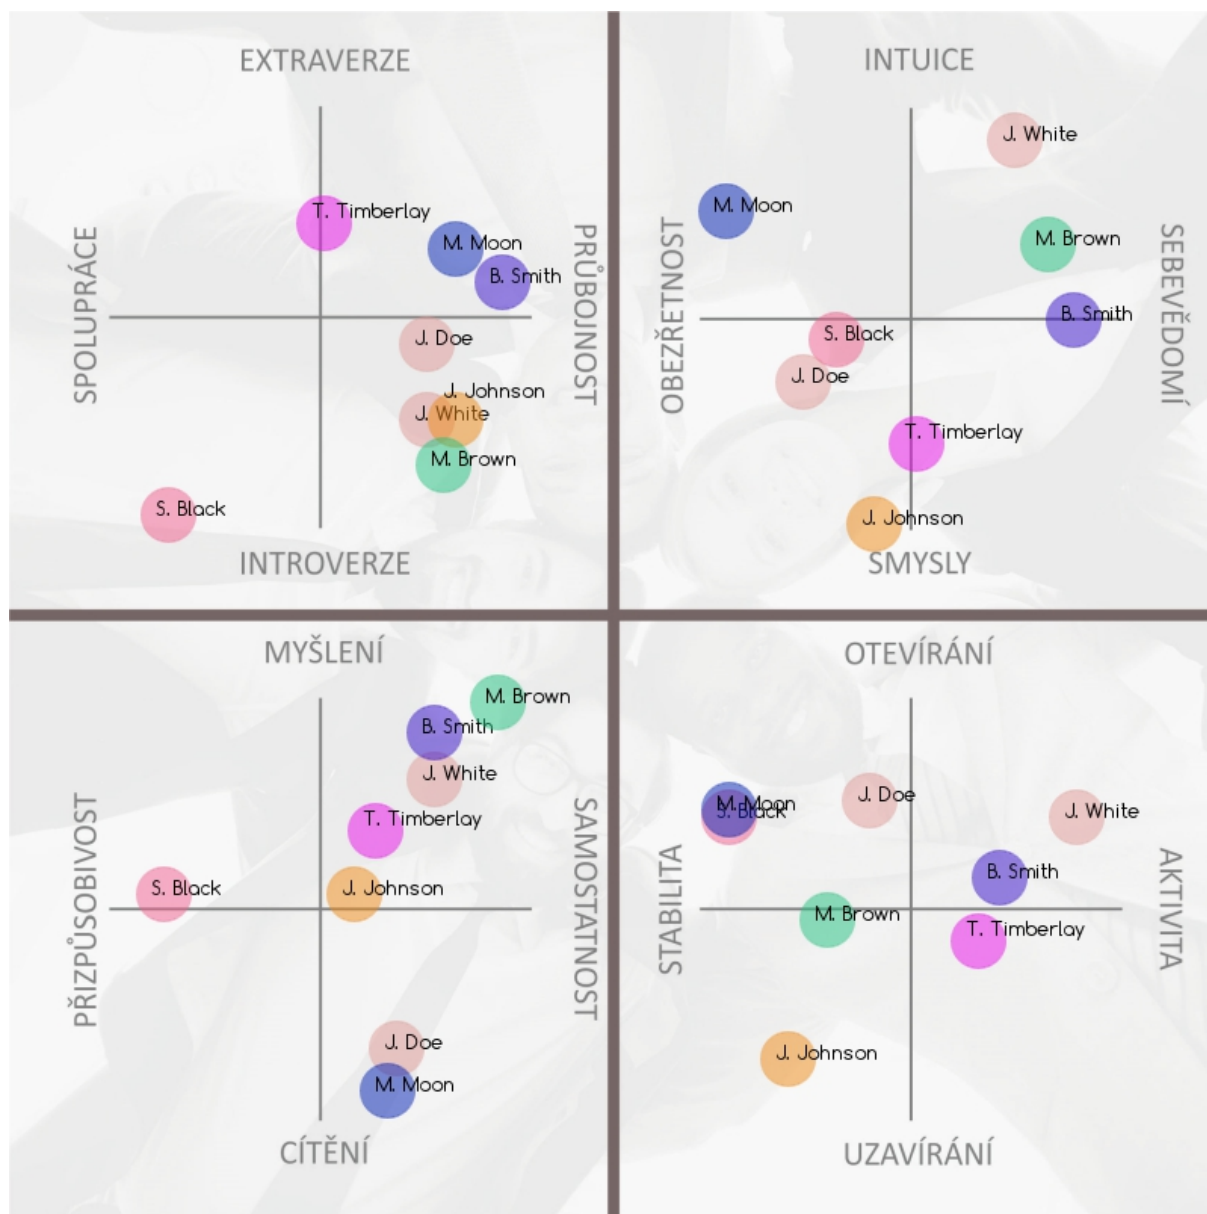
EXTRAVERZE

SPOLUPRÁCE

PRŮBOJNOST

T. Timberlay
M. Moon
B. Smith
J. Doe
J. Johnson
J. White
M. Brown
S. Black

INTROVERZE

INTUICE

OBEZŘETNOST

SEBEVĚDOMÍ

J. White
M. Moon
M. Brown
B. Smith
S. Black
J. Doe
T. Timberlay
J. Johnson

SMYSLY

MYŠLENÍ

PŘIZPŮSOBIVOST

SAMOSTATNOST

M. Brown
B. Smith
J. White
T. Timberlay
S. Black
J. Johnson
J. Doe
M. Moon

CÍTĚNÍ

OTEVÍRÁNÍ

STABILITA

AKTIVITA

M. Moon
S. Black
J. Doe
J. White
B. Smith
M. Brown
T. Timberlay
J. Johnson

UZAVÍRÁNÍ